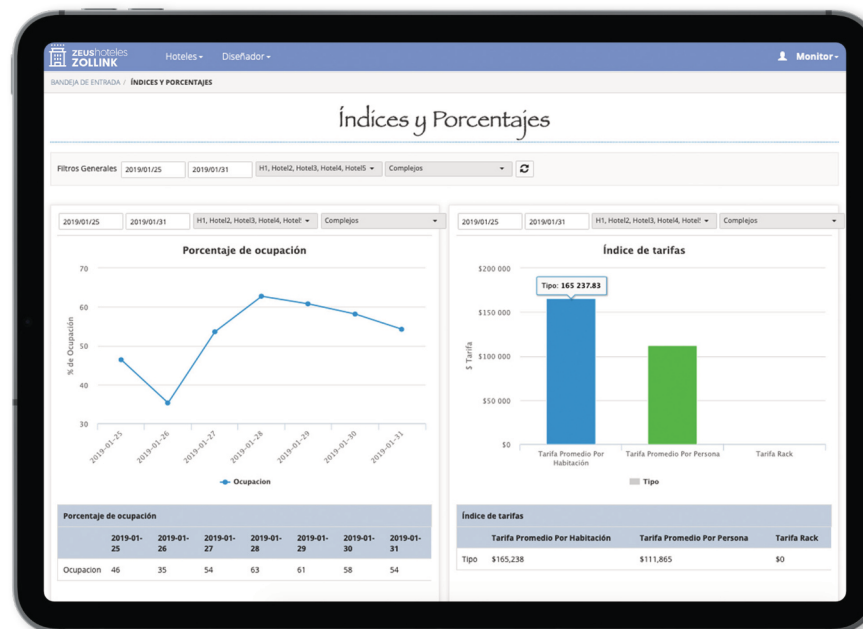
ZEUShoteles ZOLLINK Hoteles ▾ Diseñador ▾ Monitor ▾

BANDEJA DE ENTRADA / ÍNDICES Y PORCENTAJES

Índices y Porcentajes

Filtros Generales 2019/01/25 2019/01/31 H1, Hotel2, Hotel3, Hotel4, Hotel5 ▾ Complejos ▾

2019/01/25 2019/01/31 H1, Hotel2, Hotel3, Hotel4, Hotel! ▾ Complejos ▾

Porcentaje de ocupación

70
60
50
40
30

% de Ocupación

2019-01-25 2019-01-26 2019-01-27 2019-01-28 2019-01-29 2019-01-30 2019-01-31

Ocupacion

Porcentaje de ocupación

| | 2019-01-25 | 2019-01-26 | 2019-01-27 | 2019-01-28 | 2019-01-29 | 2019-01-30 | 2019-01-31 |
|---|---|---|---|---|---|---|---|
| Ocupacion | 46 | 35 | 54 | 63 | 61 | 58 | 54 |

2019/01/25 2019/01/31 H1, Hotel2, Hotel3, Hotel4, Hotel! ▾ Complejos ▾

Índice de tarifas

$200 000
$150 000
$100 000
$50 000
$0

$ Tarifa

Tipo: 165 237.83

Tarifa Promedio Por Habitación Tarifa Promedio Por Persona Tarifa Rack

Tipo

Índice de tarifas

| | Tarifa Promedio Por Habitación | Tarifa Promedio Por Persona | Tarifa Rack |
|---|---|---|---|
| Tipo | $165,238 | $111,865 | $0 |